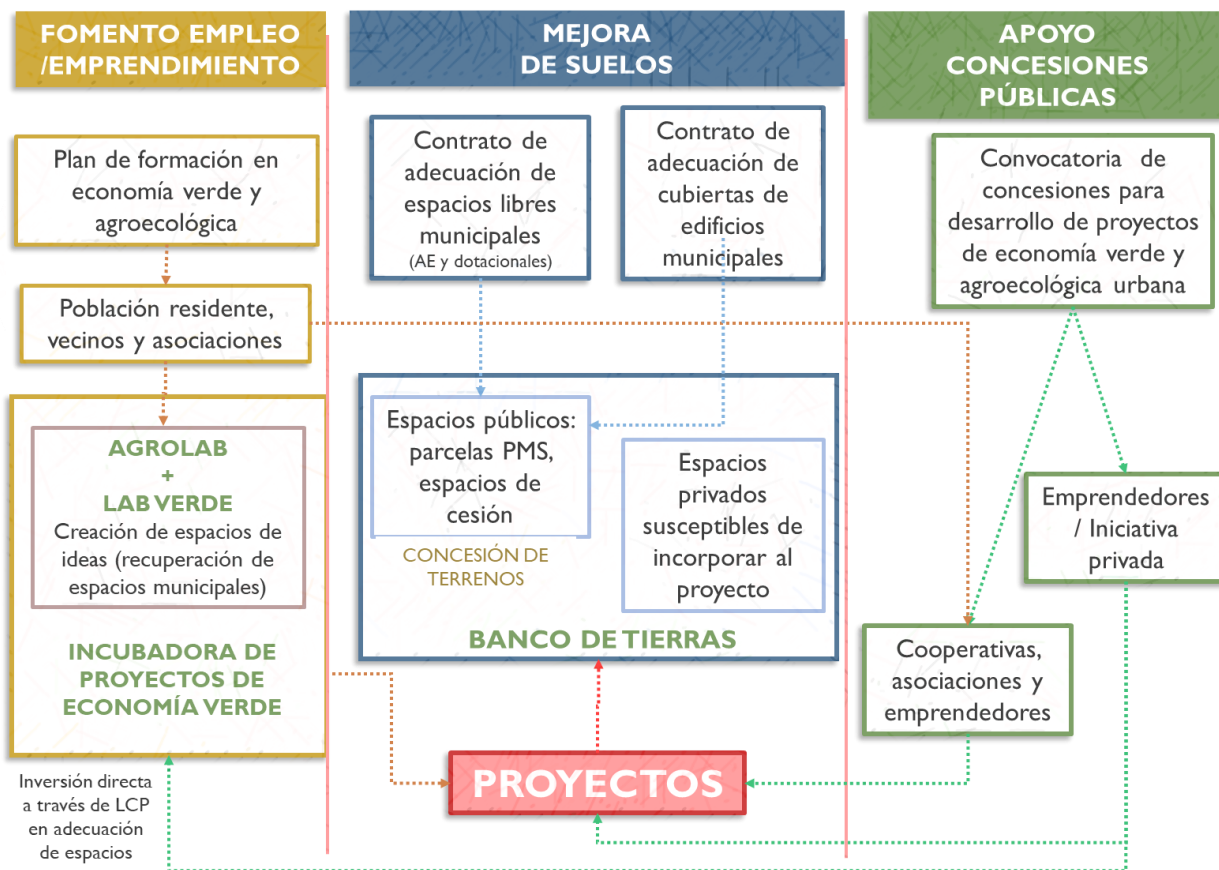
FOMENTO EMPLEO /EMPRENDIMIENTO

MEJORA DE SUELOS

APOYO CONCESIONES PÚBLICAS

Plan de formación en economía verde y agroecológica

Población residente, vecinos y asociaciones

AGROLAB
+
LAB VERDE
Creación de espacios de ideas (recuperación de espacios municipales)

INCUBADORA DE PROYECTOS DE ECONOMÍA VERDE

Inversión directa a través de LCP en adecuación de espacios

Contrato de adecuación de espacios libres municipales
(AE y dotacionales)

Contrato de adecuación de cubiertas de edificios municipales

Espacios públicos: parcelas PMS, espacios de cesión

CONCESIÓN DE TERRENOS

Espacios privados susceptibles de incorporar al proyecto

BANCO DE TIERRAS

PROYECTOS

Convocatoria de concesiones para desarrollo de proyectos de economía verde y agroecológica urbana

Emprendedores / Iniciativa privada

Cooperativas, asociaciones y emprendedores